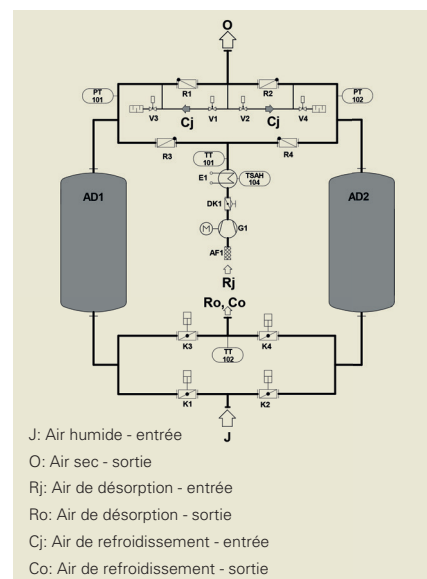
O

PT 101

R1

R2

PT 102

V3

V1

V2

V4

Cj

Cj

R3

R4

TT 101

E1

TSAH 104

AD1

AD2

DK1

G1

AF1

Rj

Ro, Co

K3

K4

TT 102

K1

K2

J

J: Air humide - entrée

O: Air sec - sortie

Rj: Air de désorption - entrée

Ro: Air de désorption - sortie

Cj: Air de refroidissement - entrée

Co: Air de refroidissement - sortie